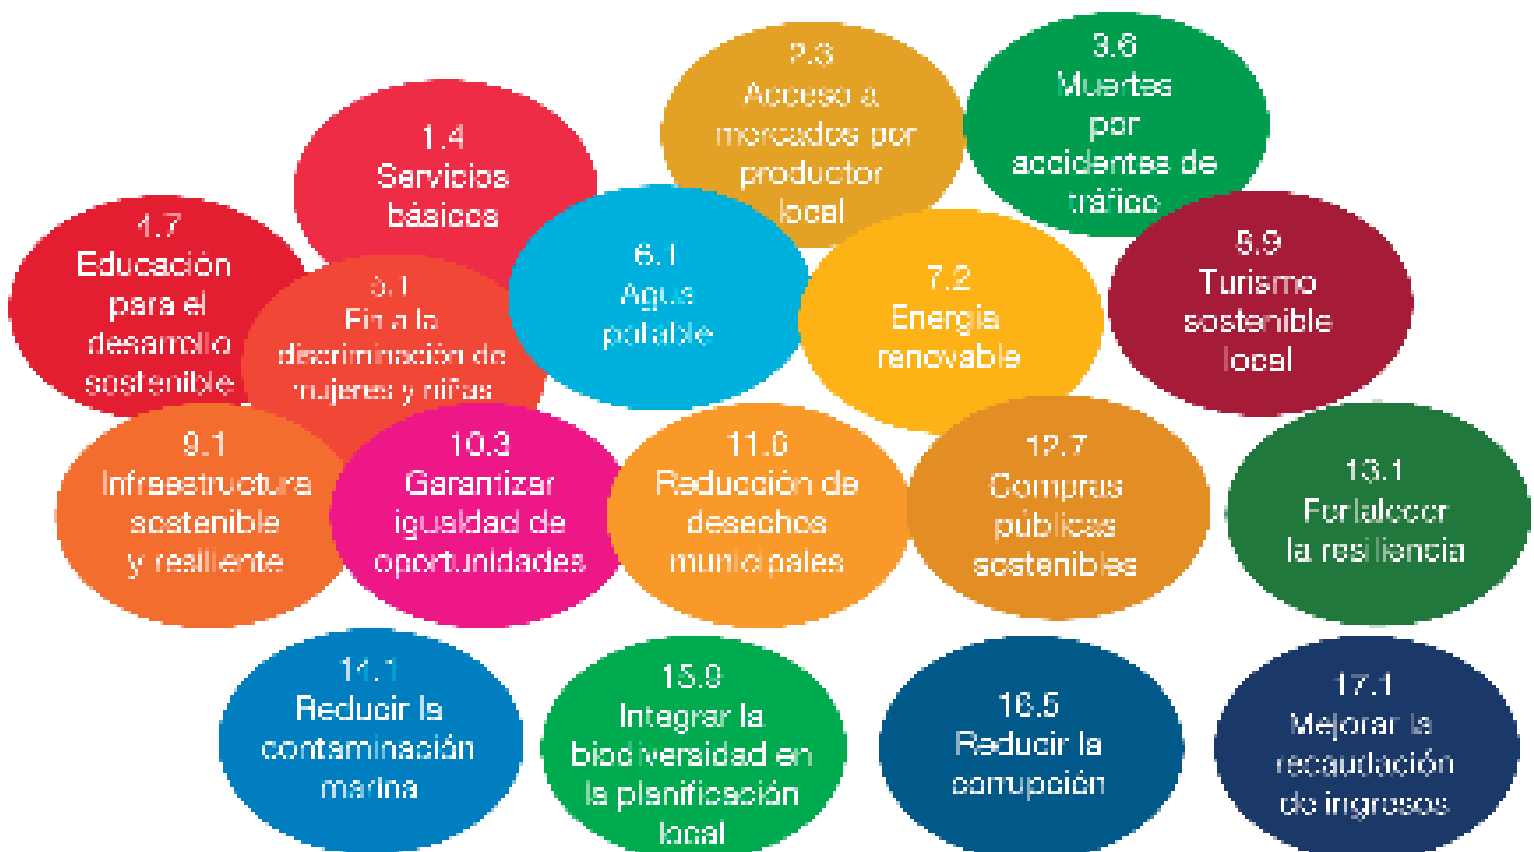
2.3
Acceso a mercados por productor local

3.6
Muertes por accidentes de tráfico

1.4
Servicios básicos

4.7
Educación para el desarrollo sostenible

5.1
Fin a la discriminación de mujeres y niñas

6.1
Agua potable

7.2
Energía renovable

8.9
Turismo sostenible local

9.1
Infraestructura sostenible y resiliente

10.3
Garantizar igualdad de oportunidades

11.6
Reducción de desechos municipales

12.7
Compras públicas sostenibles

13.1
Fortalecer la resiliencia

14.1
Reducir la contaminación marina

15.9
Integrar la biodiversidad en la planificación local

16.5
Reducir la corrupción

17.1
Mejorar la recaudación de ingresos